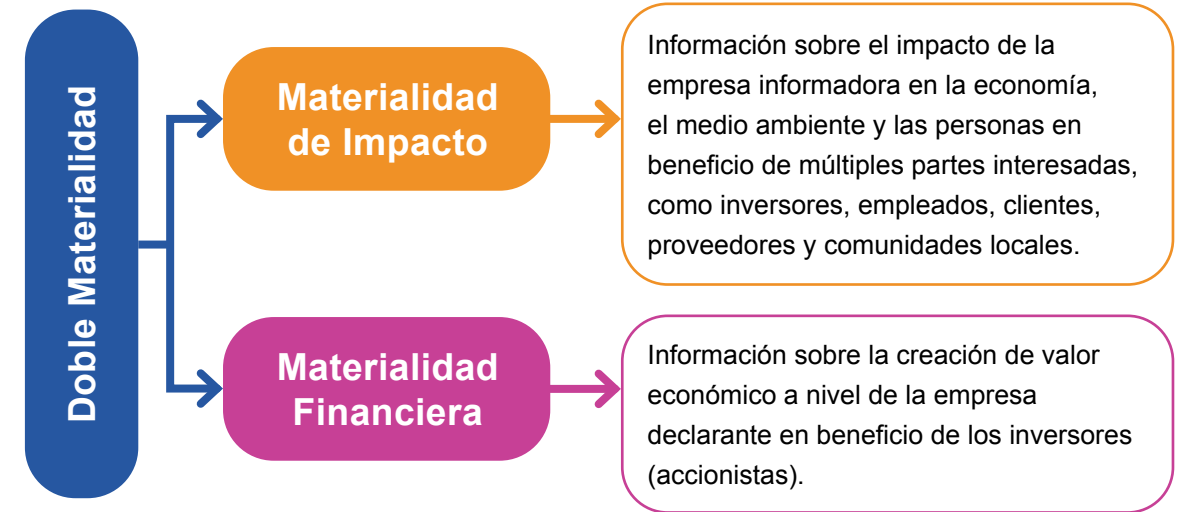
Doble Materialidad

Materialidad de Impacto

Información sobre el impacto de la empresa informadora en la economía, el medio ambiente y las personas en beneficio de múltiples partes interesadas, como inversores, empleados, clientes, proveedores y comunidades locales.

Materialidad Financiera

Información sobre la creación de valor económico a nivel de la empresa declarante en beneficio de los inversores (accionistas).